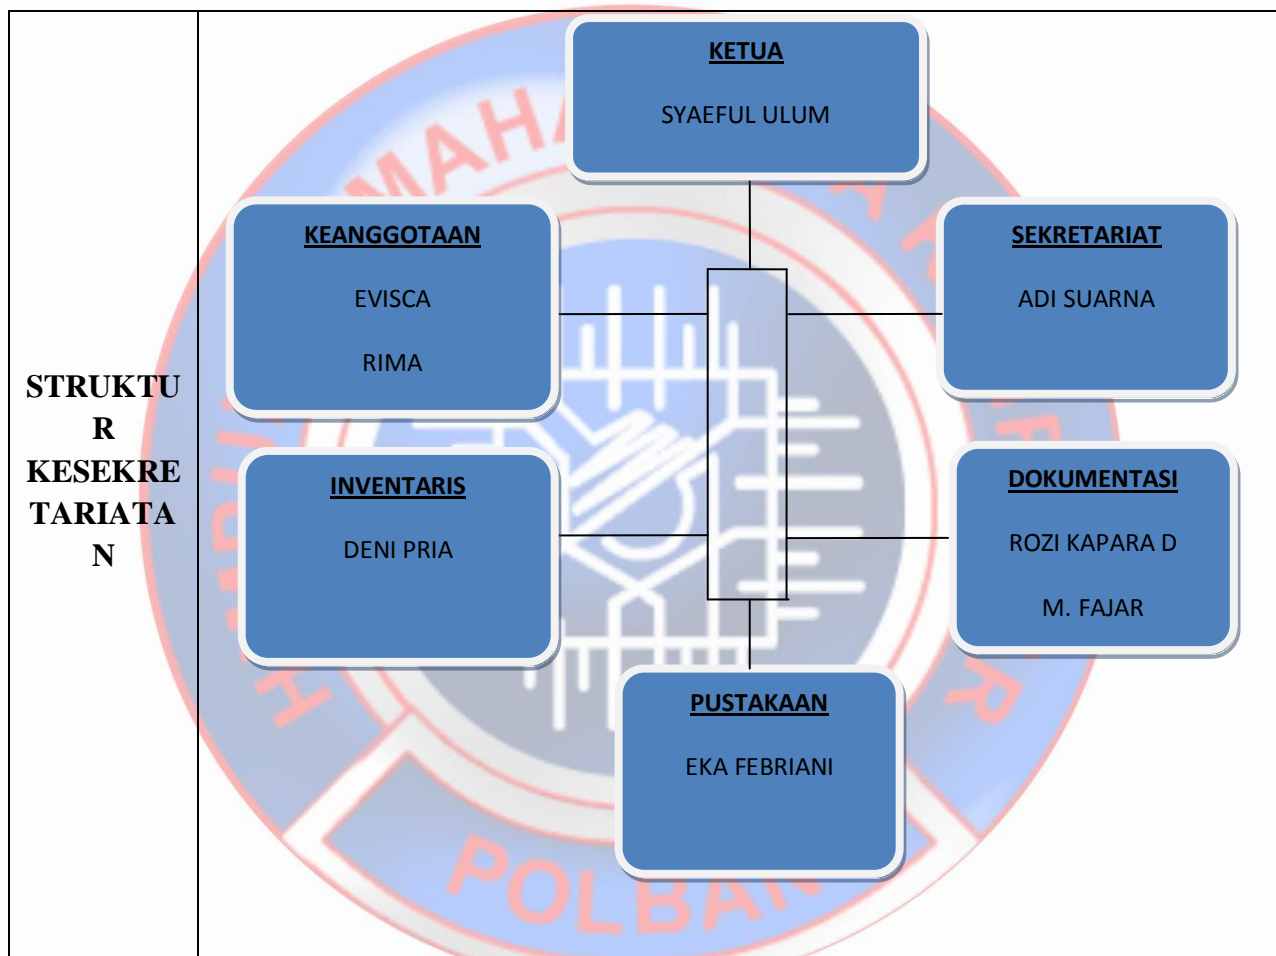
| STRUKTUR KESEKRETARIATAN | KETUA<br>SYAEFUL ULUM<br><br>KEANGGOTAAN<br>EVISCA<br>RIMA<br><br>SEKRETARIAT<br>ADI SUARNA<br><br>INVENTARIS<br>DENI PRIA<br><br>DOKUMENTASI<br>ROZI KAPARA D<br>M. FAJAR<br><br>PUSTAKAAN<br>EKA FEBRIANI |
|---|---|

MAHA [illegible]
POLBAN